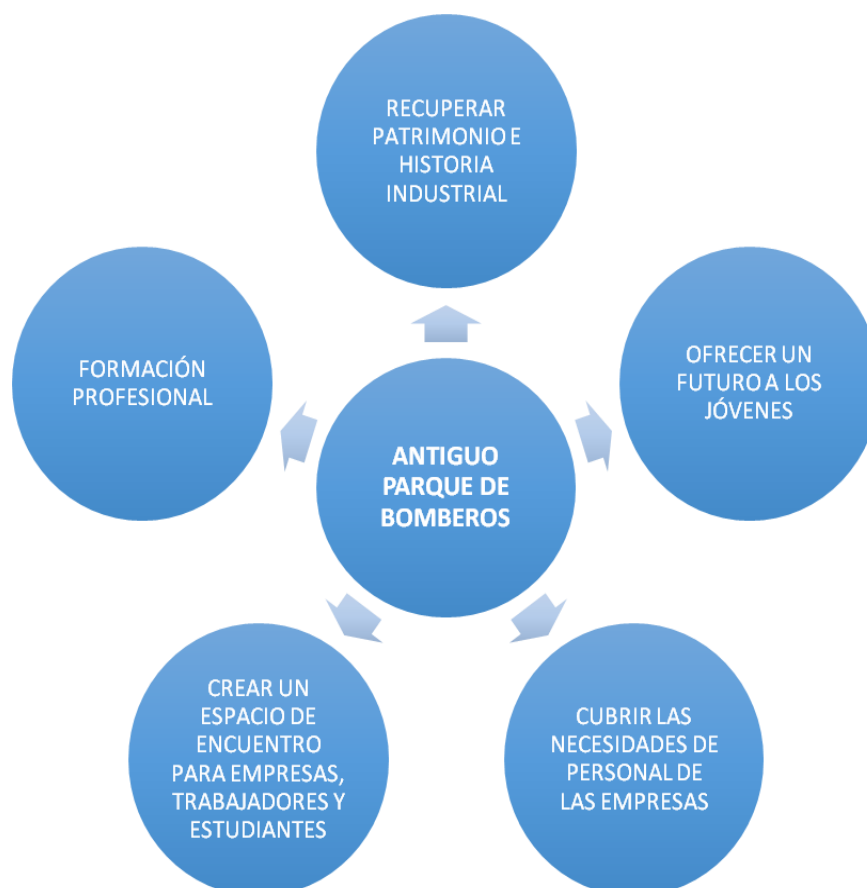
RECUPERAR PATRIMONIO E HISTORIA INDUSTRIAL

FORMACIÓN PROFESIONAL

OFRECER UN FUTURO A LOS JÓVENES

ANTIGUO PARQUE DE BOMBEROS

CREAR UN ESPACIO DE ENCUENTRO PARA EMPRESAS, TRABAJADORES Y ESTUDIANTES

CUBRIR LAS NECESIDADES DE PERSONAL DE LAS EMPRESAS